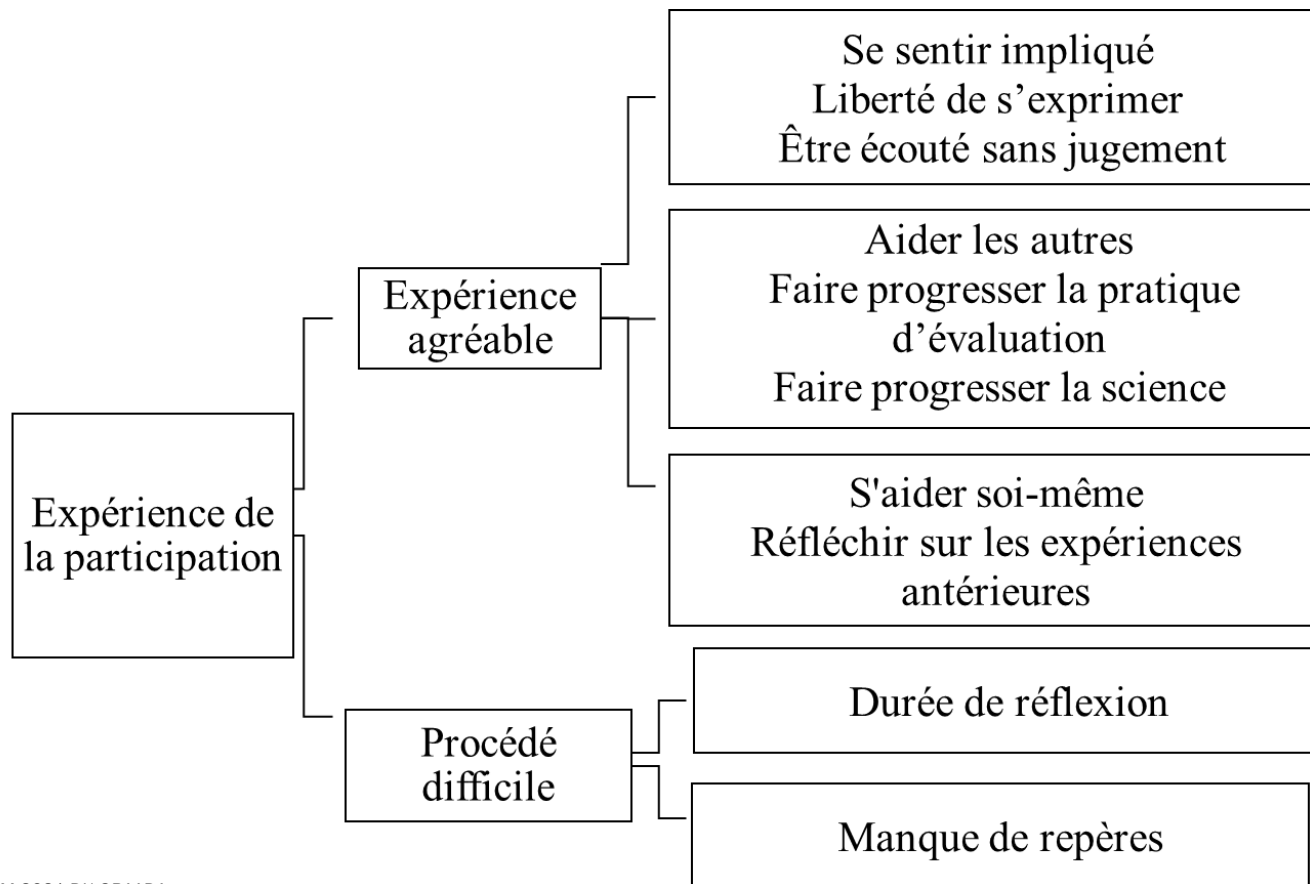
Expérience de la participation

Expérience agréable

Se sentir impliqué
Liberté de s'exprimer
Être écouté sans jugement

Aider les autres
Faire progresser la pratique d'évaluation
Faire progresser la science

S'aider soi-même
Réfléchir sur les expériences antérieures

Procédé difficile

Durée de réflexion

Manque de repères

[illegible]